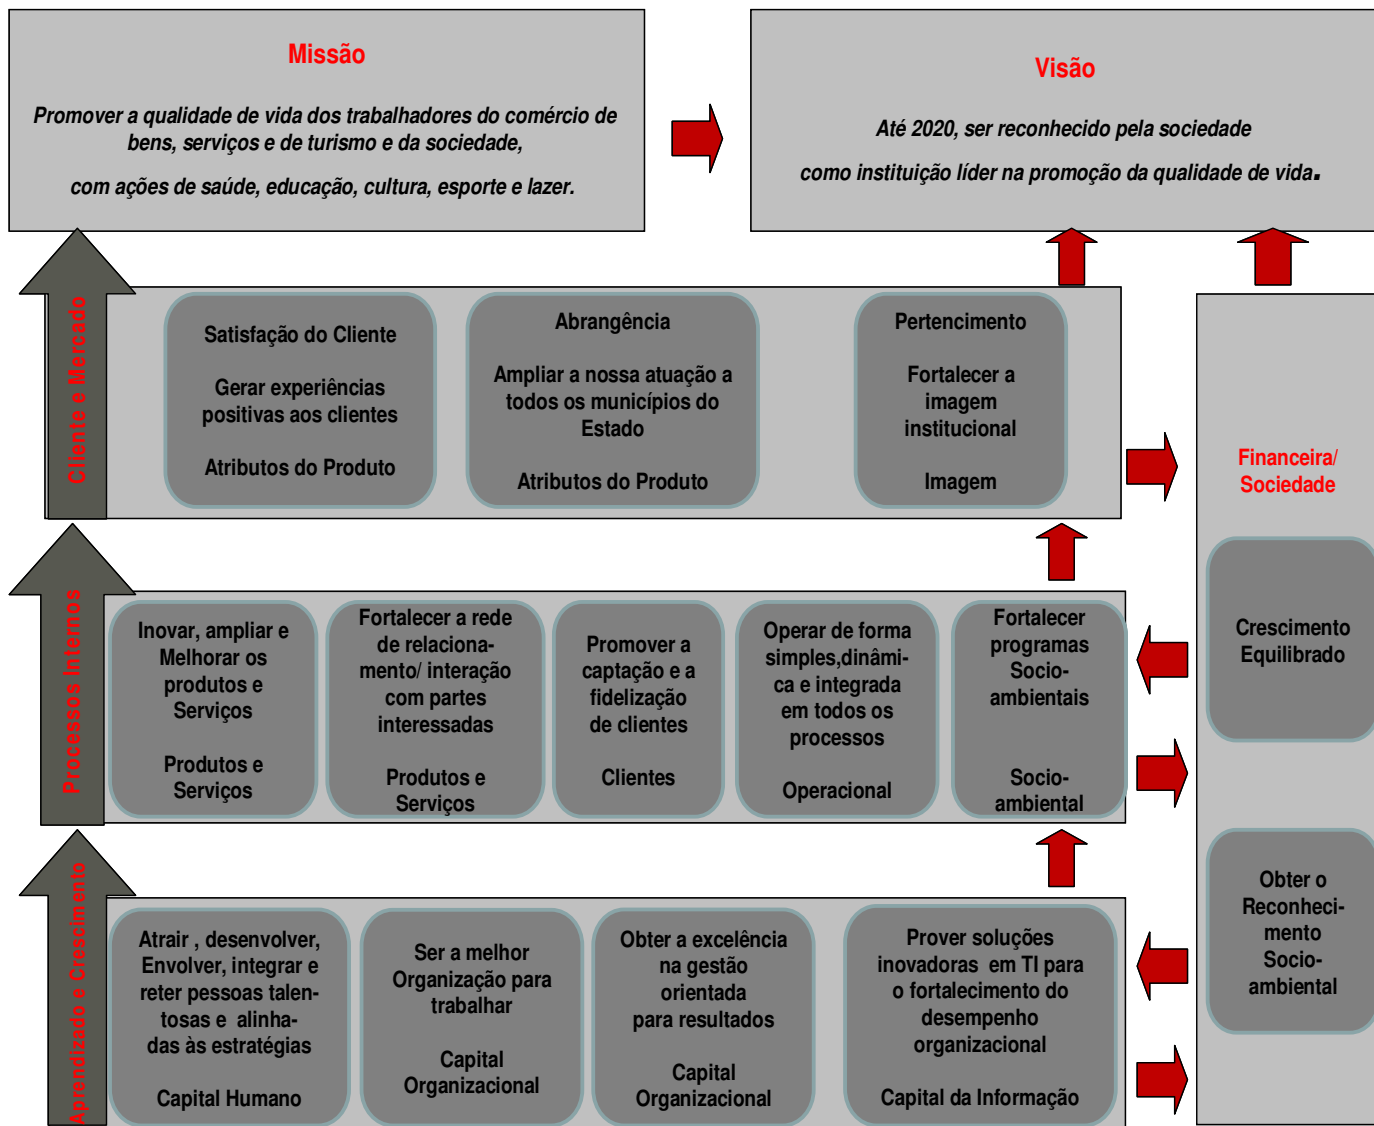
Missão

Promover a qualidade de vida dos trabalhadores do comércio de bens, serviços e de turismo e da sociedade,

com ações de saúde, educação, cultura, esporte e lazer.

Visão

Até 2020, ser reconhecido pela sociedade

como instituição líder na promoção da qualidade de vida.

Cliente e Mercado

Satisfação do Cliente

Gerar experiências positivas aos clientes

Atributos do Produto

Abrangência

Ampliar a nossa atuação a todos os municípios do Estado

Atributos do Produto

Pertencimento

Fortalecer a imagem institucional

Imagem

Financeira/ Sociedade

Crescimento Equilibrado

Obter o Reconhecimento Socioambiental

Processos Internos

Inovar, ampliar e Melhorar os produtos e Serviços

Produtos e Serviços

Fortalecer a rede de relacionamento/ interação com partes interessadas

Produtos e Serviços

Promover a captação e a fidelização de clientes

Clientes

Operar de forma simples,dinâmica e integrada em todos os processos

Operacional

Fortalecer programas Socioambientais

Socioambiental

Aprendizado e Crescimento

Atrair , desenvolver, Envolver, integrar e reter pessoas talentosas e alinhadas às estratégias

Capital Humano

Ser a melhor Organização para trabalhar

Capital Organizacional

Obter a excelência na gestão orientada para resultados

Capital Organizacional

Prover soluções inovadoras em TI para o fortalecimento do desempenho organizacional

Capital da Informação